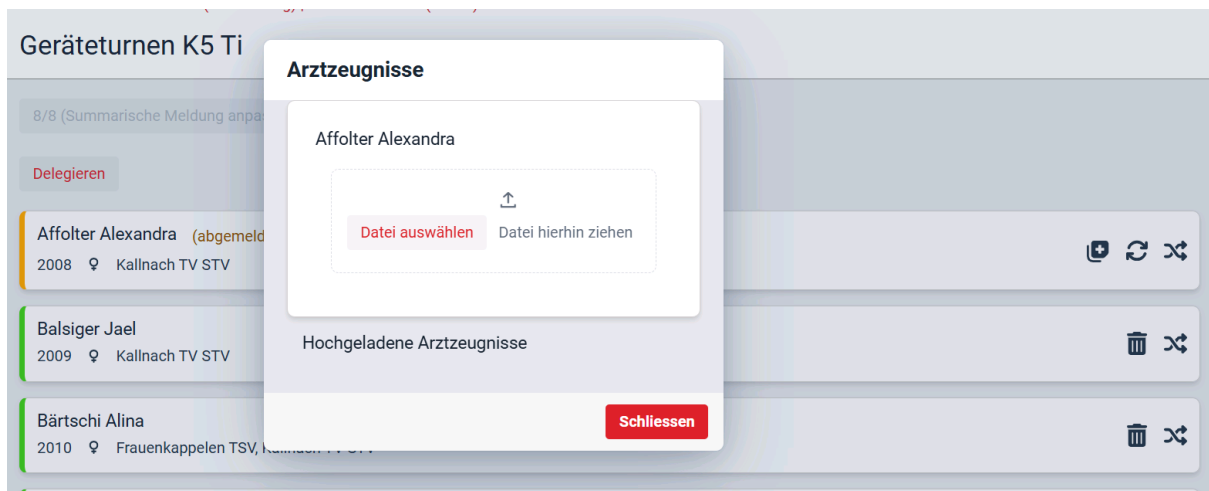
Geräteturnen K5 Ti

8/8 (Summarische Meldung anpa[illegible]

Delegieren

Affolter Alexandra (abgemeld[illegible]
2008 ♀ Kallnach TV STV

Balsiger Jael
2009 ♀ Kallnach TV STV

Bärtschi Alina
2010 ♀ Frauenkappelen TSV, K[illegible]

Arztzeugnisse

Affolter Alexandra

Datei auswählen Datei hierhin ziehen

Hochgeladene Arztzeugnisse

Schliessen